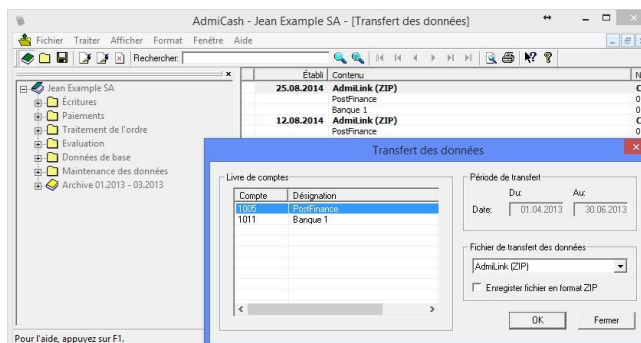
AdmiCash - Jean Example SA - [Transfert des données]

Fichier Traiter Afficher Format Fenêtre Aide

Rechercher:

Jean Example SA
Écritures
Paiements
Traitement de l'ordre
Evaluation
Données de base
Maintenance des données
Archive 01.2013 - 03.2013

| Établi | Contenu | N |
|---|---|---|
| 25.08.2014 | AdmiLink (ZIP) | C |
| | PostFinance | 0 |
| | Banque 1 | 0 |
| 12.08.2014 | AdmiLink (ZIP) | C |
| | PostFinance | 0 |

Transfert des données

Livre de comptes

| Compte | Désignation |
|---|---|
| 1005 | PostFinance |
| 1011 | Banque 1 |

Période de transfert
Du: Au:
Date: 01.04.2013 30.06.2013

Fichier de transfert des données
AdmiLink (ZIP)
Enregister fichier en format ZIP

OK Fermer

Pour l'aide, appuyez sur F1.